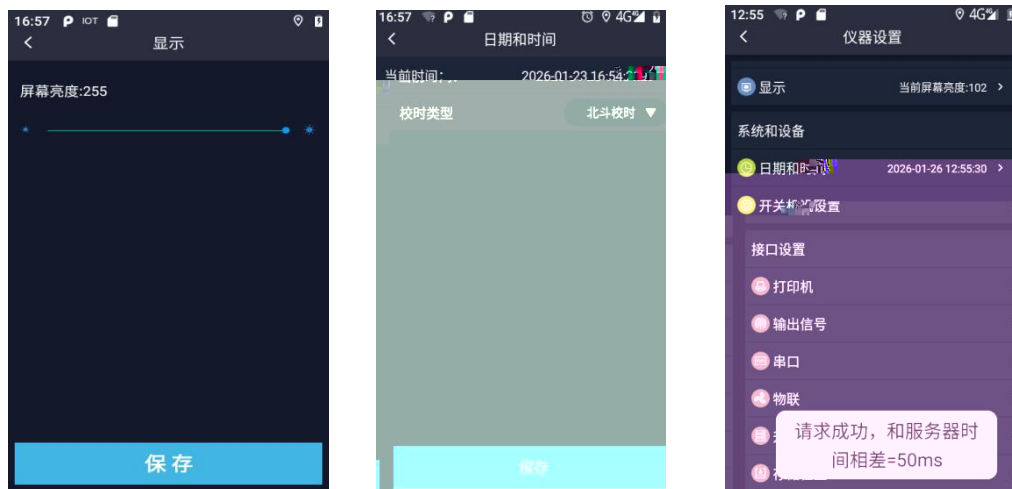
16:57 P IOT

显示

屏幕亮度:255

保存

16:57 P 4G

日期和时间

当前时间: 2026-01-23 16:54:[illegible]

校时类型

北斗校时 ▼

保存

12:55 P 4G

仪器设置

显示

当前屏幕亮度:102 >

系统和设备

日期和时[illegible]

2026-01-26 12:55:30 >

开关机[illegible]设置

接口设置

打印机

输出信号

串口

物联

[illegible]

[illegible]

请求成功，和服务器时间相差=50ms